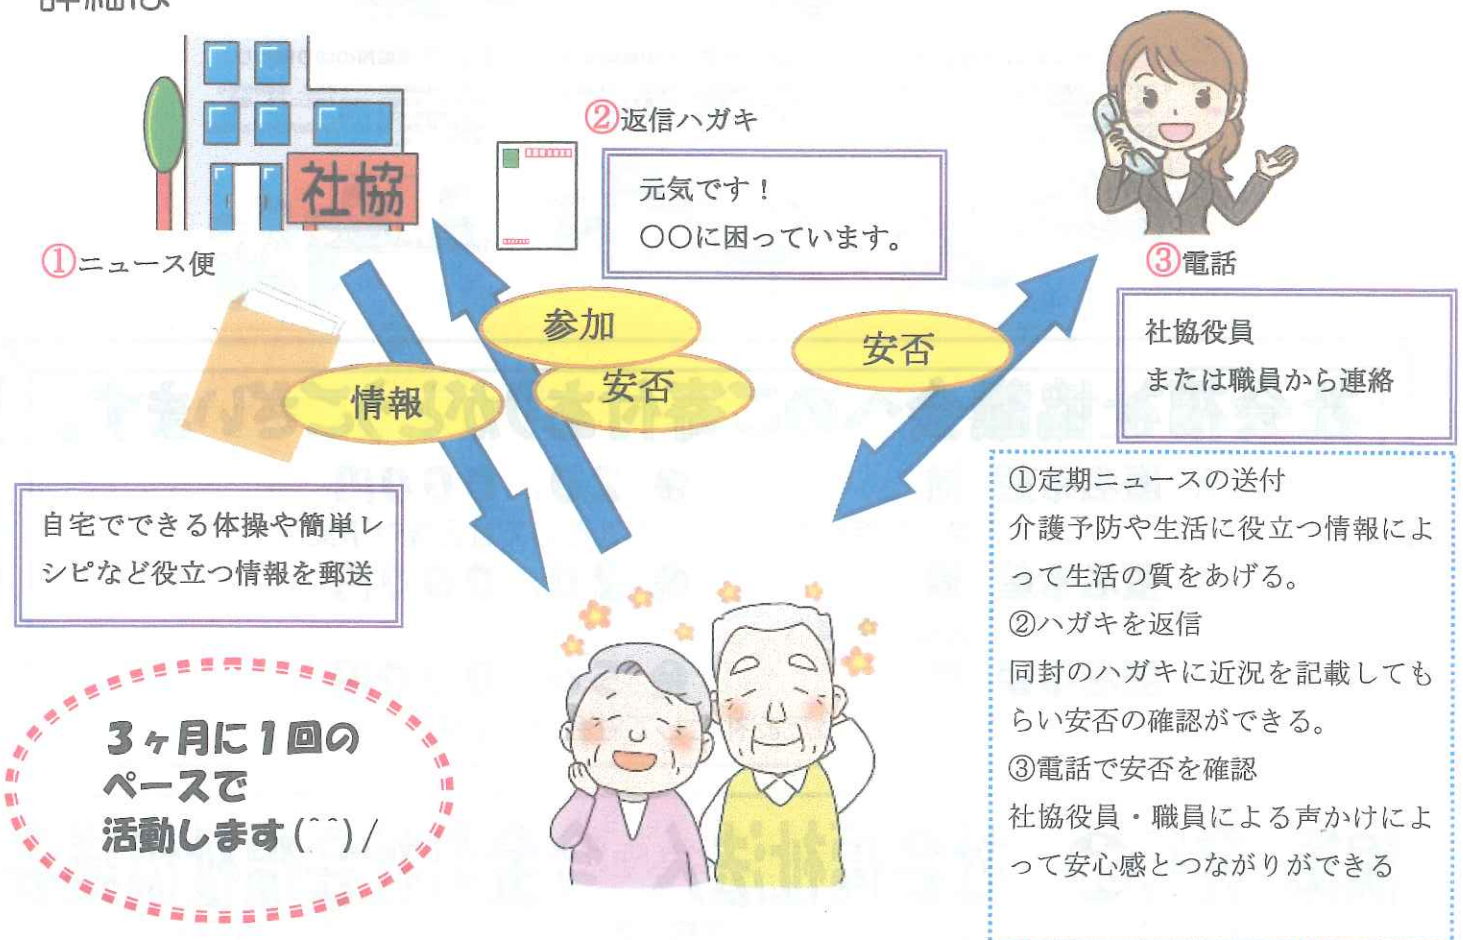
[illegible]

社協

②返信ハガキ

元気です！
〇〇に困っています。

①ニュース便

③電話

参加

安否

安否

情報

社協役員
または職員から連絡

①定期ニュースの送付
介護予防や生活に役立つ情報によって生活の質をあげる。
②ハガキを返信
同封のハガキに近況を記載してもらい安否の確認ができる。
③電話で安否を確認
社協役員・職員による声かけによって安心感とつながりができる

自宅でできる体操や簡単レシピなど役立つ情報を郵送

3ヶ月に1回の
ペースで
活動します(^^)/